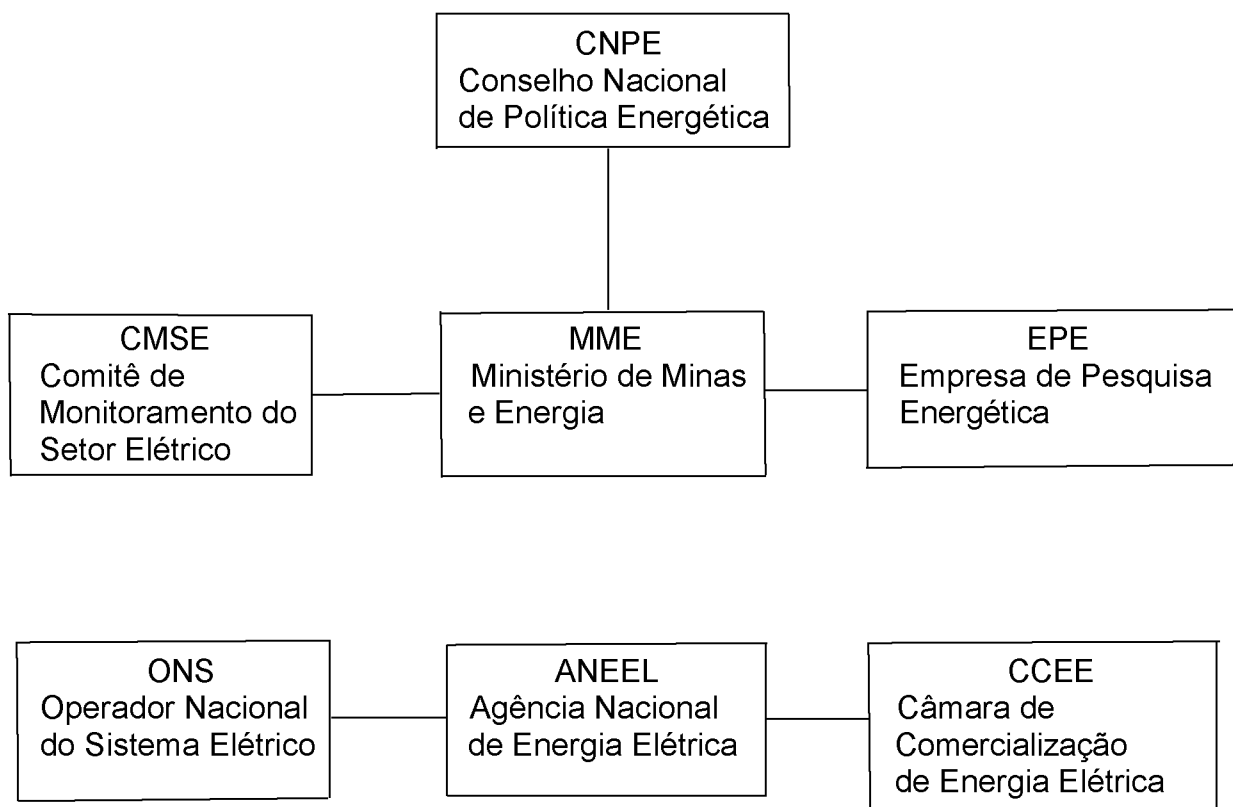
CNPE
Conselho Nacional
de Política Energética

CMSE
Comitê de
Monitoramento do
Setor Elétrico

MME
Ministério de Minas
e Energia

EPE
Empresa de Pesquisa
Energética

ONS
Operador Nacional
do Sistema Elétrico

ANEEL
Agência Nacional
de Energia Elétrica

CCEE
Câmara de
Comercialização
de Energia Elétrica